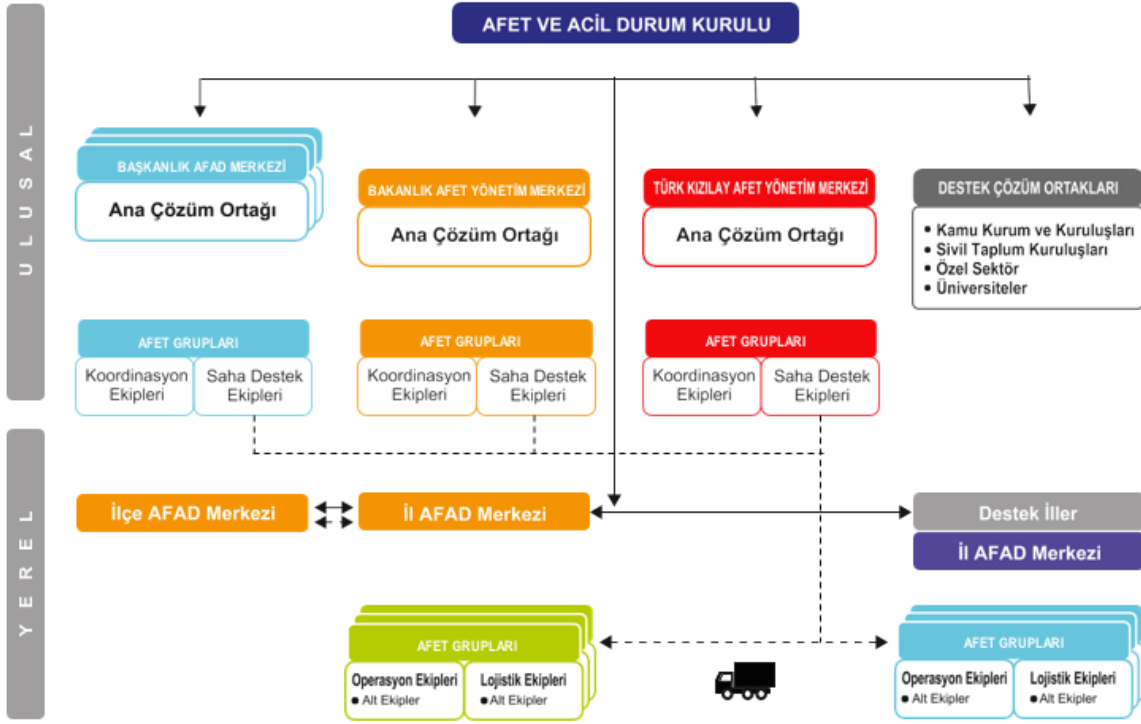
ULUSAL

AFET VE ACİL DURUM KURULU

BAŞKANLIK AFAD MERKEZİ
Ana Çözüm Ortağı

BAKANLIK AFET YÖNETİM MERKEZİ
Ana Çözüm Ortağı

TÜRK KIZILAY AFET YÖNETİM MERKEZİ
Ana Çözüm Ortağı

DESTEK ÇÖZÜM ORTAKLARI
• Kamu Kurum ve Kuruluşları
• Sivil Taplum Kuruluşları
• Özel Sektör
• Üniversiteler

AFET GRUPLARI
Koordinasyon Ekipleri
Saha Destek Ekipleri

AFET GRUPLARI
Koordinasyon Ekipleri
Saha Destek Ekipleri

AFET GRUPLARI
Koordinasyon Ekipleri
Saha Destek Ekipleri

YEREL

İlçe AFAD Merkezi

İl AFAD Merkezi

Destek İller
İl AFAD Merkezi

AFET GRUPLARI
Operasyon Ekipleri
• Alt Ekipler
Lojistik Ekipleri
• Alt Ekipler

AFET GRUPLARI
Operasyon Ekipleri
• Alt Ekipler
Lojistik Ekipleri
• Alt Ekipler